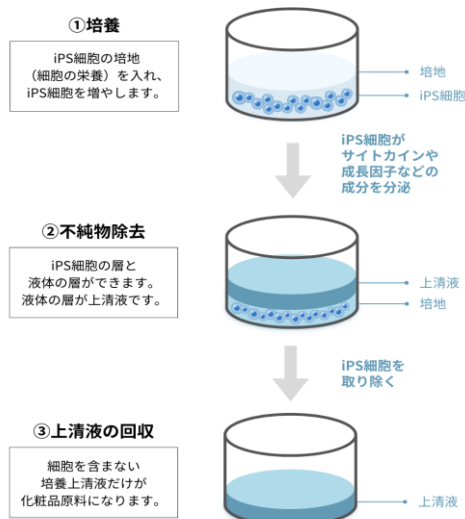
①培養

iPS細胞の培地（細胞の栄養）を入れ、iPS細胞を増やします。

培地
iPS細胞

iPS細胞がサイトカインや成長因子などの成分を分泌

②不純物除去

iPS細胞の層と液体の層ができます。液体の層が上清液です。

上清液
培地

iPS細胞を取り除く

③上清液の回収

細胞を含まない培養上清液だけが化粧品原料になります。

上清液